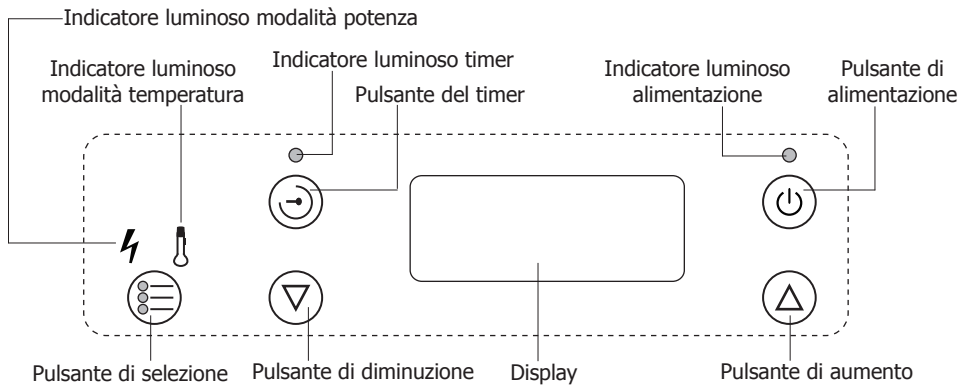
Indicatore luminoso modalità potenza

Indicatore luminoso modalità temperatura

Indicatore luminoso timer

Pulsante del timer

Indicatore luminoso alimentazione

Pulsante di alimentazione

Pulsante di selezione

Pulsante di diminuzione

Display

Pulsante di aumento